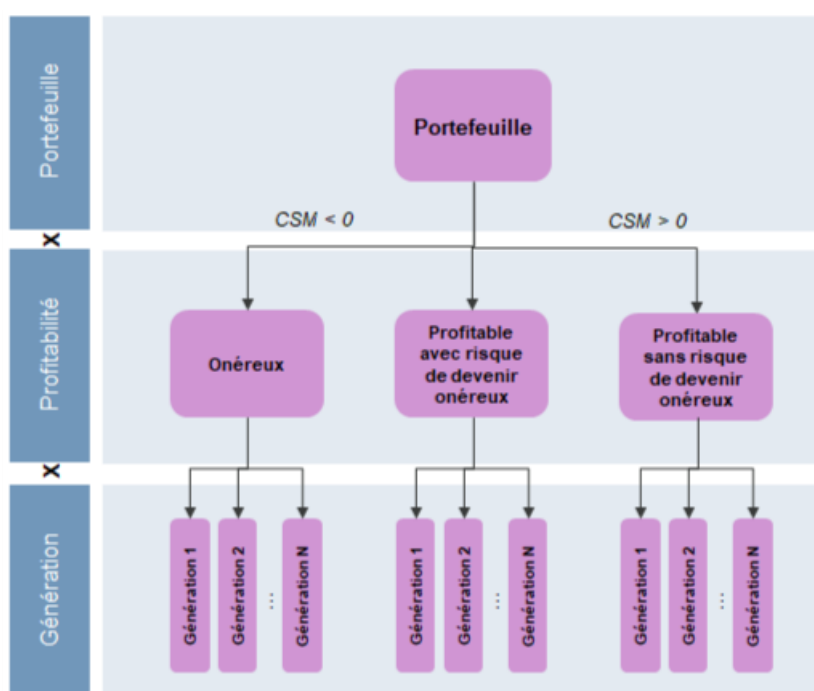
Portefeuille

Portefeuille

CSM < 0

CSM > 0

×

Profitabilité

Onéreux

Profitable avec risque de devenir onéreux

Profitable sans risque de devenir onéreux

×

Génération

Génération 1

Génération 2

...

Génération N

Génération 1

Génération 2

...

Génération N

Génération 1

Génération 2

...

Génération N